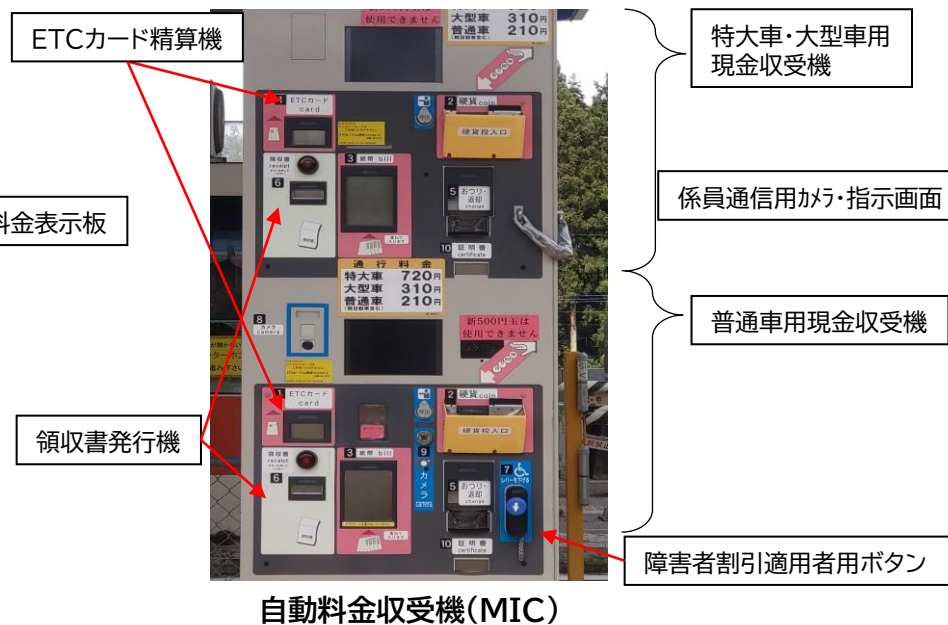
ETCカード精算機

料金表示板

領収書発行機

特大車・大型車用現金収受機

係員通信用ｶﾒﾗ・指示画面

普通車用現金収受機

障害者割引適用者用ボタン

使用できません
大型車 310円
普通車 210円

1 ETCカード card
2 硬貨 coin
硬貨投入口
3 紙幣 bill
4
5 おつり・返却 change
6 領収書 receipt
10 証明書 certificate

通行料金
特大車 720円
大型車 310円
普通車 210円

8 カメラ camera

新500円玉は使用できません

1 ETCカード
2 硬貨 coin
硬貨投入口
3 紙幣 bill
6 領収書 receipt
9 カメラ camera
5 おつり・返却 change
7 レバーを下げる
10 証明書 certificate

自動料金収受機（MIC）